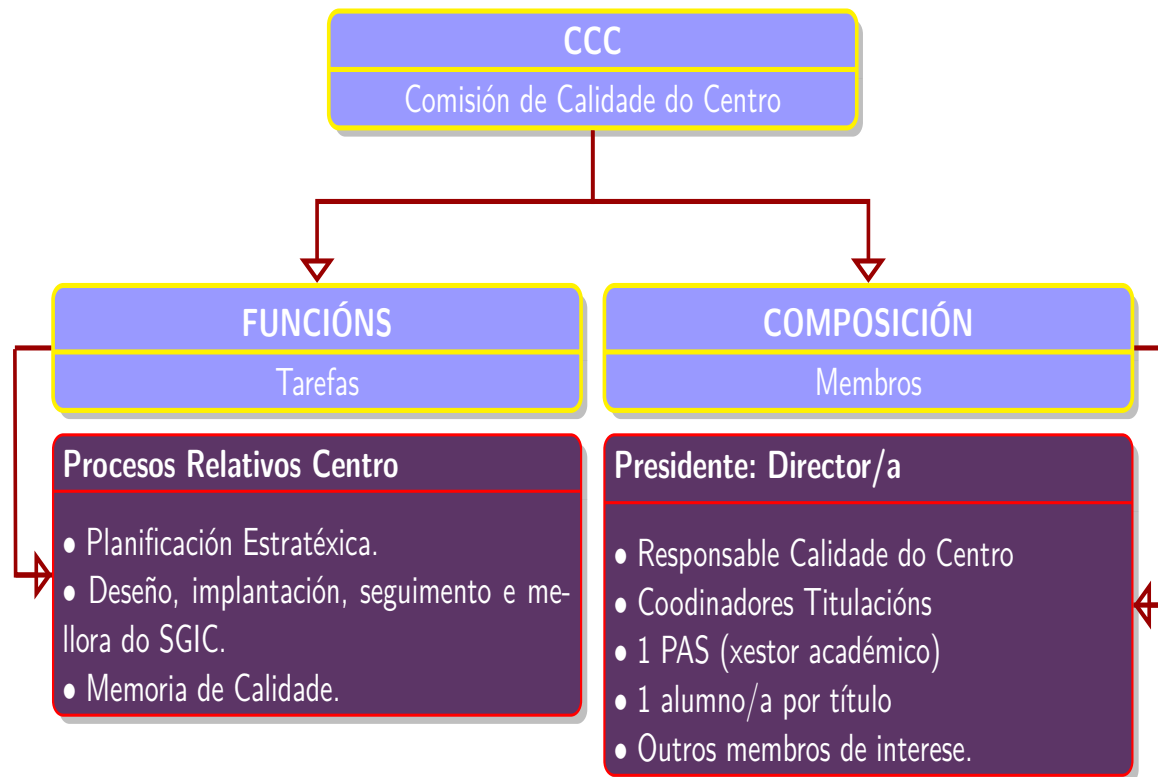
CCC
Comisión de Calidade do Centro

FUNCIÓNS
Tarefas

Procesos Relativos Centro

• Planificación Estratéxica.
• Deseño, implantación, seguimento e mellora do SGIC.
• Memoria de Calidade.

COMPOSICIÓN
Membros

Presidente: Director/a

• Responsable Calidade do Centro
• Coodinadores Titulacións
• 1 PAS (xestor académico)
• 1 alumno/a por título
• Outros membros de interese.